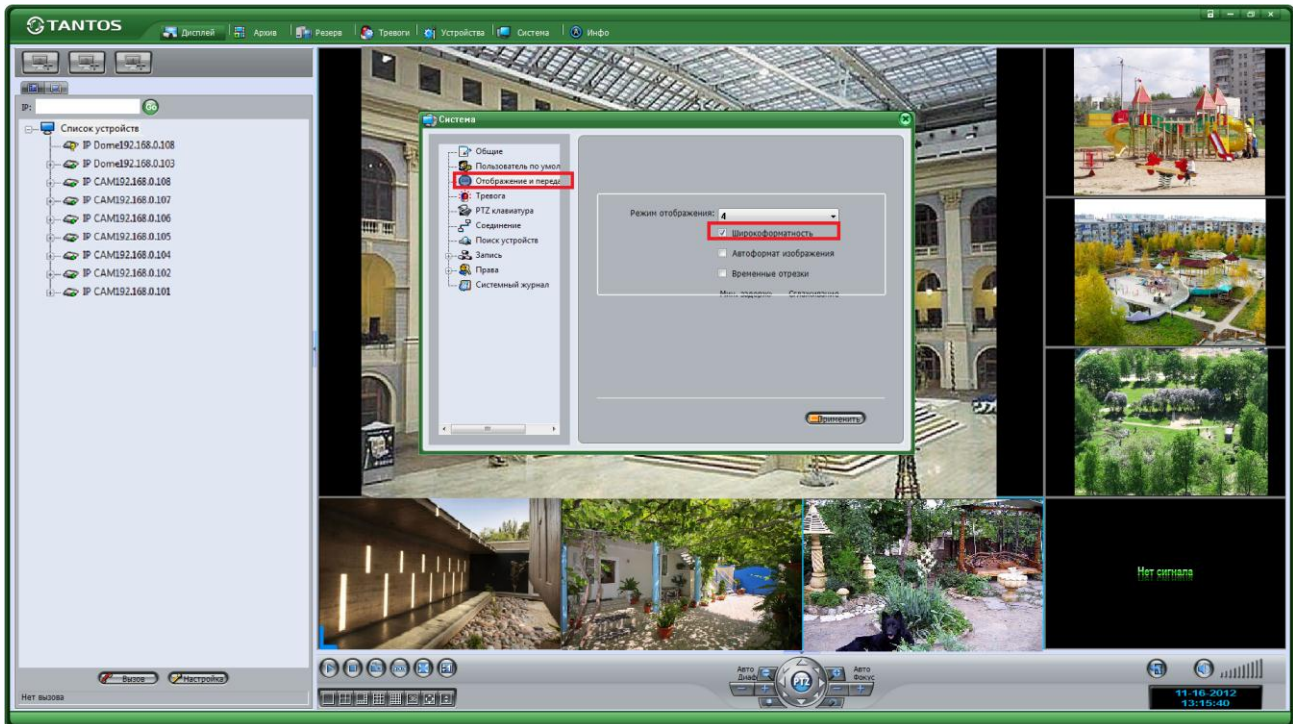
TANTOS

Дисплей | Архив | Резерв | Тревоги | Устройства | Система | Инфо

IP:

Список устройств
IP Dome192.168.0.108
IP Dome192.168.0.103
IP CAM192.168.0.108
IP CAM192.168.0.107
IP CAM192.168.0.106
IP CAM192.168.0.105
IP CAM192.168.0.104
IP CAM192.168.0.102
IP CAM192.168.0.101

Система

Общие
Пользователь по умол
Отображение и перед
Тревога
PTZ клавиатура
Соединение
Поиск устройств
Запись
Права
Системный журнал

Режим отображения: 4
Широкоформатность
Автоформат изображения
Временные отрезки
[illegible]

Применить

Нет сигнала

Вызов
Настройка
Нет вызова

Авто Диафр
Авто Фокус
PTZ

11-16-2012
13:15:40